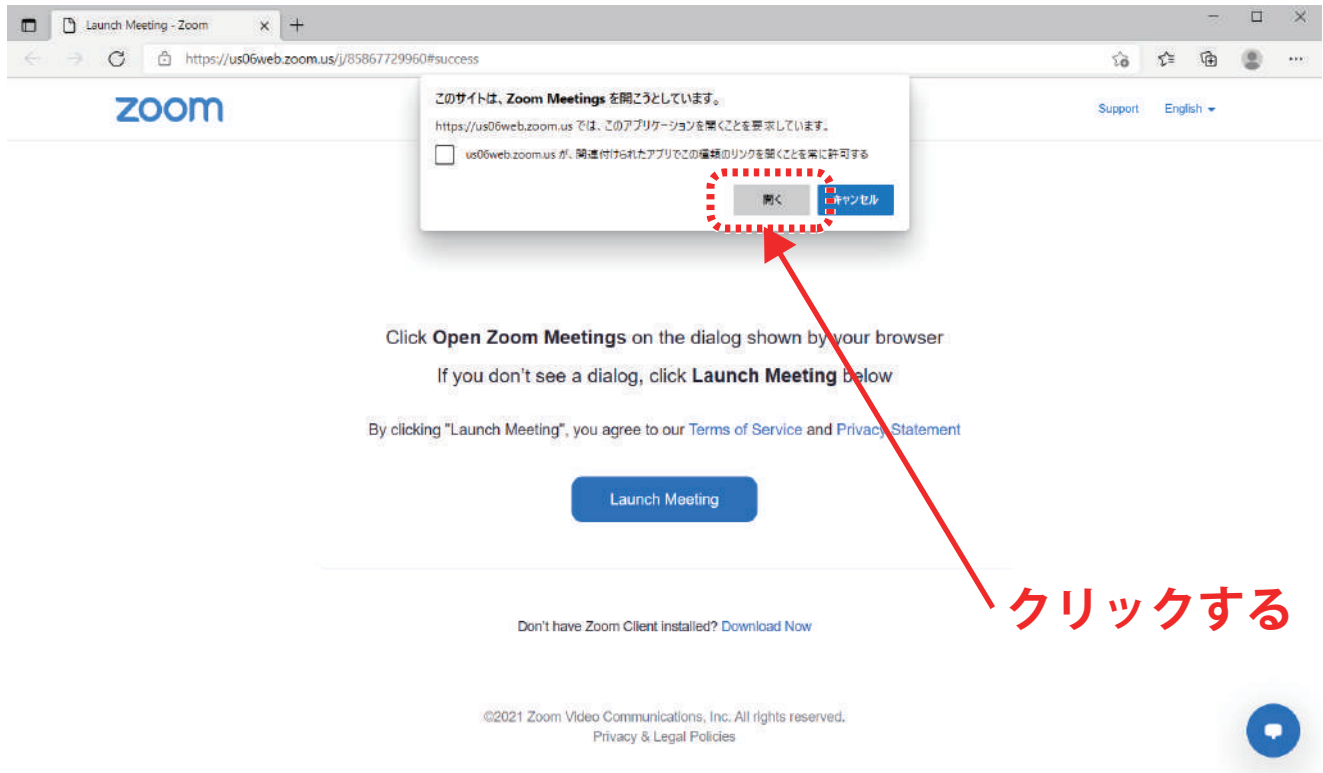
Launch Meeting - Zoom

https://us06web.zoom.us/j/85867729960#success

zoom

Support English

このサイトは、Zoom Meetings を開こうとしています。

https://us06web.zoom.us では、このアプリケーションを開くことを要求しています。

us06web.zoom.us が、関連付けられたアプリでこの種類のリンクを開くことを常に許可する

開く キャンセル

Click **Open Zoom Meetings** on the dialog shown by your browser

If you don't see a dialog, click **Launch Meeting** below

By clicking "Launch Meeting", you agree to our Terms of Service and Privacy Statement

Launch Meeting

クリックする

Don't have Zoom Client installed? Download Now

©2021 Zoom Video Communications, Inc. All rights reserved.
Privacy & Legal Policies